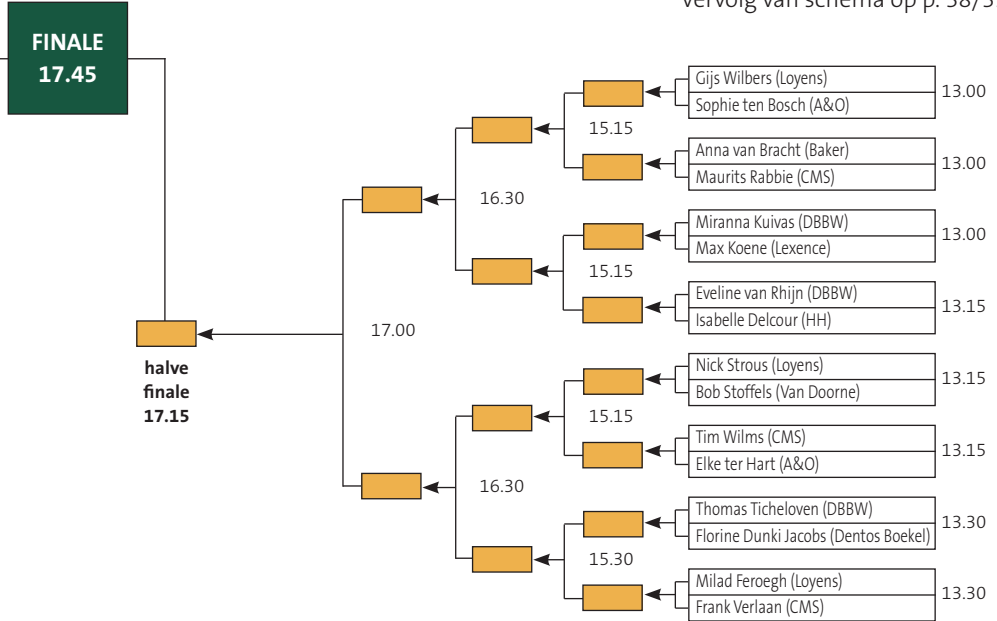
vervolg van schema op p. 38/3

FINALE
17.45

Gijs Wilbers (Loyens)
Sophie ten Bosch (A&O)
13.00

15.15

Anna van Bracht (Baker)
Maurits Rabbie (CMS)
13.00

16.30

Miranna Kuivas (DBBW)
Max Koene (Lexence)
13.00

15.15

Eveline van Rhijn (DBBW)
Isabelle Delcour (HH)
13.15

17.00

halve
finale
17.15

Nick Strous (Loyens)
Bob Stoffels (Van Doorne)
13.15

15.15

Tim Wilms (CMS)
Elke ter Hart (A&O)
13.15

16.30

Thomas Ticheloven (DBBW)
Florine Dunki Jacobs (Dentos Boekel)
13.30

15.30

Milad Feroegh (Loyens)
Frank Verlaan (CMS)
13.30